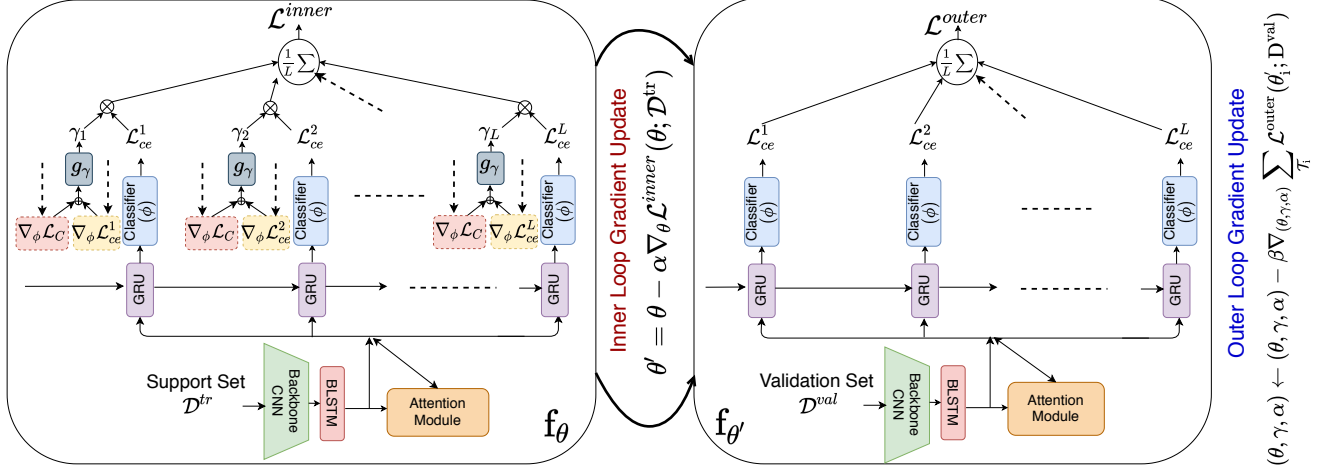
$\mathcal{L}^{inner}$

$\frac{1}{L}\sum$

$\gamma_1$ $\mathcal{L}_{ce}^1$

$g_\gamma$

Classifier ($\phi$)

$\nabla_\phi \mathcal{L}_C$ $\nabla_\phi \mathcal{L}_{ce}^1$

$\gamma_2$ $\mathcal{L}_{ce}^2$

$g_\gamma$

Classifier ($\phi$)

$\nabla_\phi \mathcal{L}_C$ $\nabla_\phi \mathcal{L}_{ce}^2$

$\gamma_L$ $\mathcal{L}_{ce}^L$

$g_\gamma$

Classifier ($\phi$)

$\nabla_\phi \mathcal{L}_C$ $\nabla_\phi \mathcal{L}_{ce}^L$

GRU GRU GRU

Support Set $\mathcal{D}^{tr}$

Backbone CNN

BLSTM

Attention Module

$f_\theta$

Inner Loop Gradient Update

$\theta' = \theta - \alpha \nabla_\theta \mathcal{L}^{inner}(\theta; \mathcal{D}^{tr})$

$\mathcal{L}^{outer}$

$\frac{1}{L}\sum$

$\mathcal{L}_{ce}^1$ $\mathcal{L}_{ce}^2$ $\mathcal{L}_{ce}^L$

Classifier ($\phi$) Classifier ($\phi$) Classifier ($\phi$)

GRU GRU GRU

Validation Set $\mathcal{D}^{val}$

Backbone CNN

BLSTM

Attention Module

$f_{\theta'}$

Outer Loop Gradient Update

$(\theta, \gamma, \alpha) \leftarrow (\theta, \gamma, \alpha) - \beta \nabla_{(\theta,\gamma,\alpha)} \sum_{\mathcal{T}_i} \mathcal{L}^{outer}(\theta_i'; \mathrm{D}^{val})$